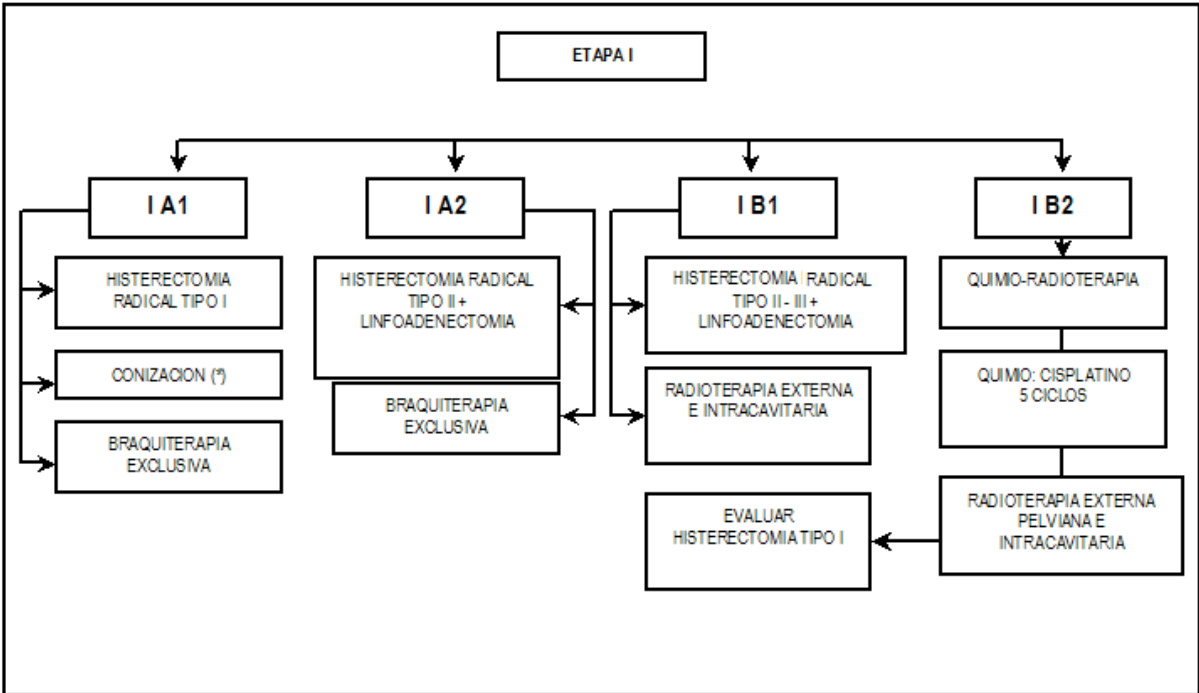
ETAPA I

I A1

HISTERECTOMIA RADICAL TIPO I

CONIZACION (*)

BRAQUITERAPIA EXCLUSIVA

I A2

HISTERECTOMIA RADICAL TIPO II + LINFOADENECTOMIA

BRAQUITERAPIA EXCLUSIVA

I B1

HISTERECTOMIA RADICAL TIPO II - III + LINFOADENECTOMIA

RADIOTERAPIA EXTERNA E INTRACAVITARIA

EVALUAR HISTERECTOMIA TIPO I

I B2

QUIMIO-RADIOTERAPIA

QUIMIO: CISPLATINO 5 CICLOS

RADIOTERAPIA EXTERNA PELVIANA E INTRACAVITARIA